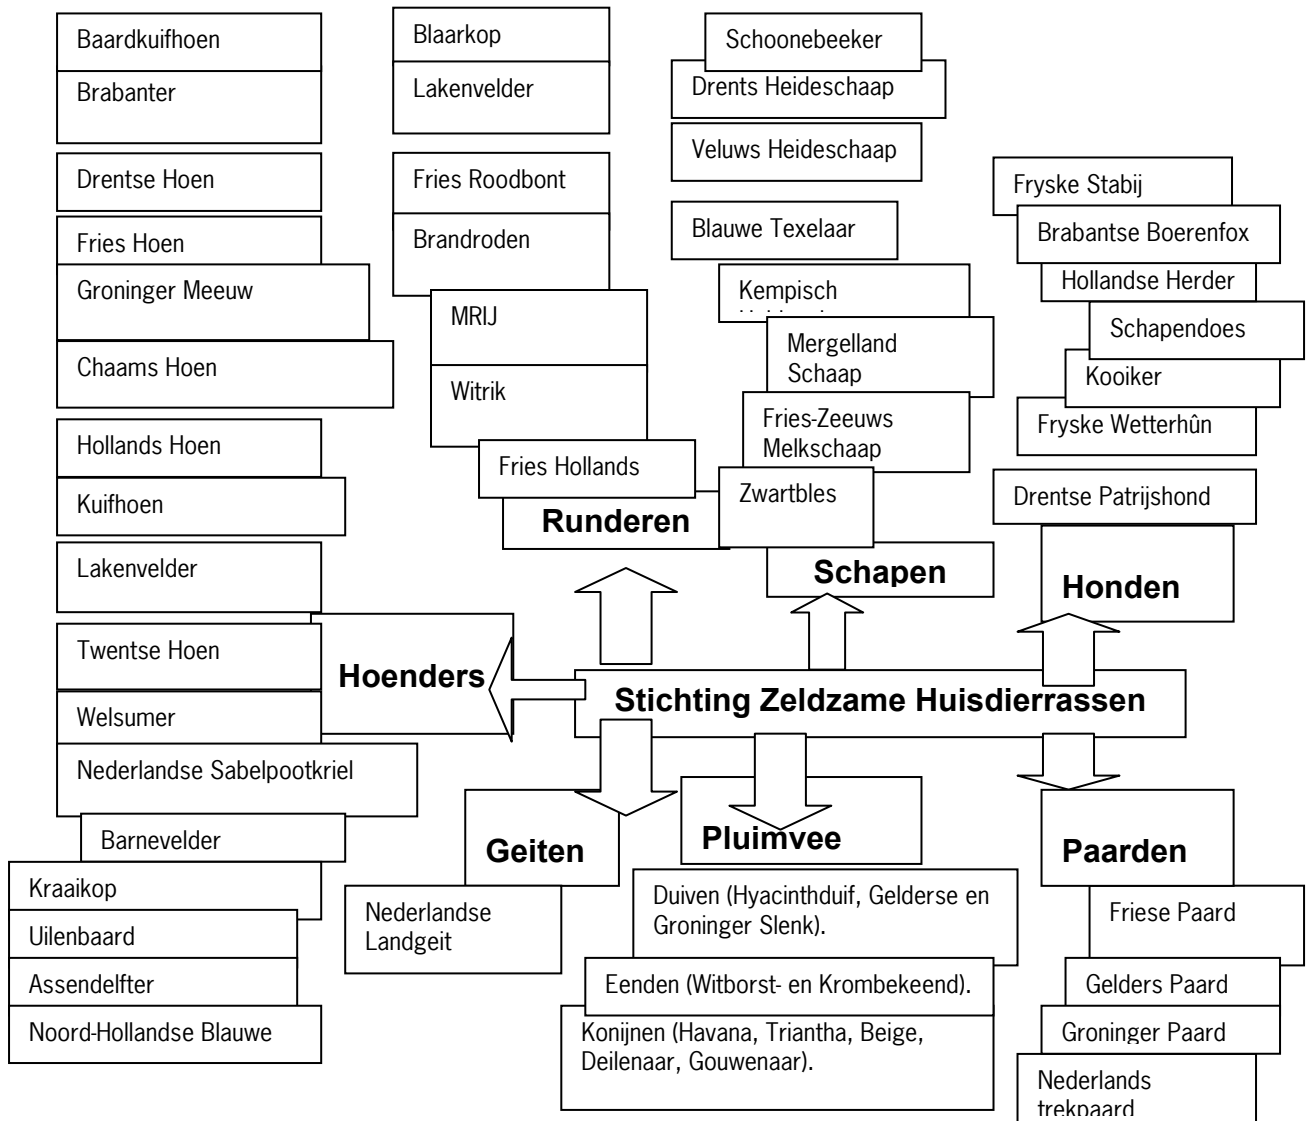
Baardkuifhoen

Brabanter

Drentse Hoen

Fries Hoen

Groninger Meeuw

Chaams Hoen

Hollands Hoen

Kuifhoen

Lakenvelder

Twentse Hoen

Welsumer

Nederlandse Sabelpootkriel

Barnevelder

Kraaikop

Uilenbaard

Assendelfter

Noord-Hollandse Blauwe

Blaarkop

Lakenvelder

Fries Roodbont

Brandroden

MRIJ

Witrik

Fries Hollands

Runderen

Schoonebeeker

Drents Heideschaap

Veluws Heideschaap

Blauwe Texelaar

Kempisch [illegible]

Mergelland Schaap

Fries-Zeeuws Melkschaap

Zwartbles

Schapen

Fryske Stabij

Brabantse Boerenfox

Hollandse Herder

Schapendoes

Kooiker

Fryske Wetterhûn

Drentse Patrijshond

Honden

Hoenders

Stichting Zeldzame Huisdierrassen

Geiten

Nederlandse Landgeit

Pluimvee

Duiven (Hyacinthduif, Gelderse en Groninger Slenk).

Eenden (Witborst- en Krombekeend).

Konijnen (Havana, Triantha, Beige, Deilenaar, Gouwenaar).

Paarden

Friese Paard

Gelders Paard

Groninger Paard

Nederlands trekpaard